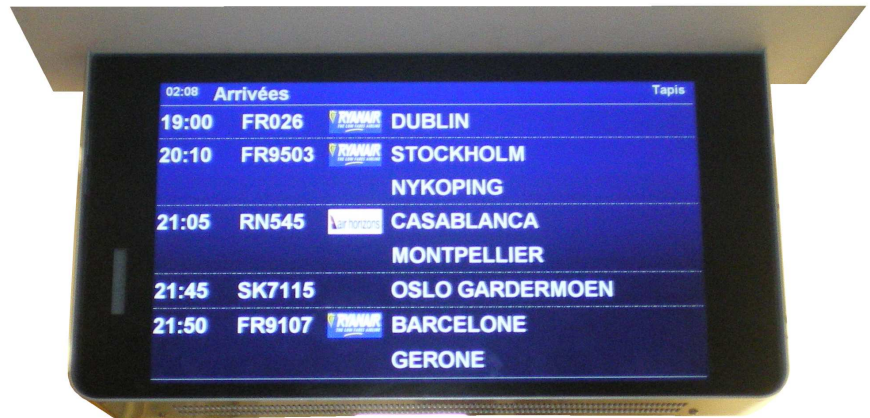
02:08 Arrivées Tapis

| | | | |
|---|---|---|---|
| 19:00 | FR026 | RYANAIR | DUBLIN |
| 20:10 | FR9503 | RYANAIR | STOCKHOLM NYKOPING |
| 21:05 | RN545 | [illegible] | CASABLANCA MONTPELLIER |
| 21:45 | SK7115 | | OSLO GARDERMOEN |
| 21:50 | FR9107 | RYANAIR | BARCELONE GERONE |